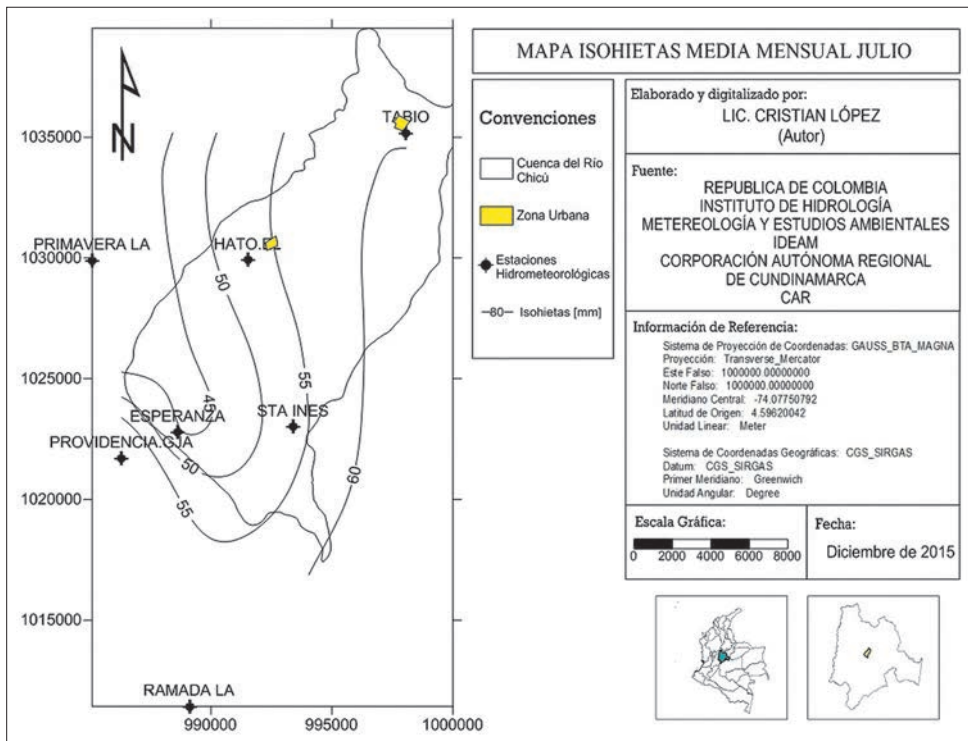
MAPA ISOHIETAS MEDIA MENSUAL JULIO

N

1035000
1030000
1025000
1020000
1015000

990000 995000 1000000

TABIO
PRIMAVERA LA
HATO.EL
50
45
55
60
ESPERANZA
STA INES
PROVIDENCIA.GJA
50
55
RAMADA LA

Convenciones

Cuenca del Río Chicú

Zona Urbana

Estaciones Hidrometeorológicas

—80— Isohietas [mm]

Elaborado y digitalizado por:
LIC. CRISTIAN LÓPEZ
(Autor)

Fuente:
REPUBLICA DE COLOMBIA
INSTITUTO DE HIDROLOGÍA
METEREOLOGÍA Y ESTUDIOS AMBIENTALES
IDEAM
CORPORACIÓN AUTÓNOMA REGIONAL
DE CUNDINAMARCA
CAR

Información de Referencia:
Sistema de Proyección de Coordenadas: GAUSS_BTA_MAGNA
Proyección: Transverse_Mercator
Este Falso: 1000000.00000000
Norte Falso: 1000000.00000000
Meridiano Central: -74.07750792
Latitud de Origen: 4.59620042
Unidad Linear: Meter

Sistema de Coordenadas Geográficas: CGS_SIRGAS
Datum: CGS_SIRGAS
Primer Meridiano: Greenwich
Unidad Angular: Degree

Escala Gráfica:
0 2000 4000 6000 8000

Fecha:
Diciembre de 2015